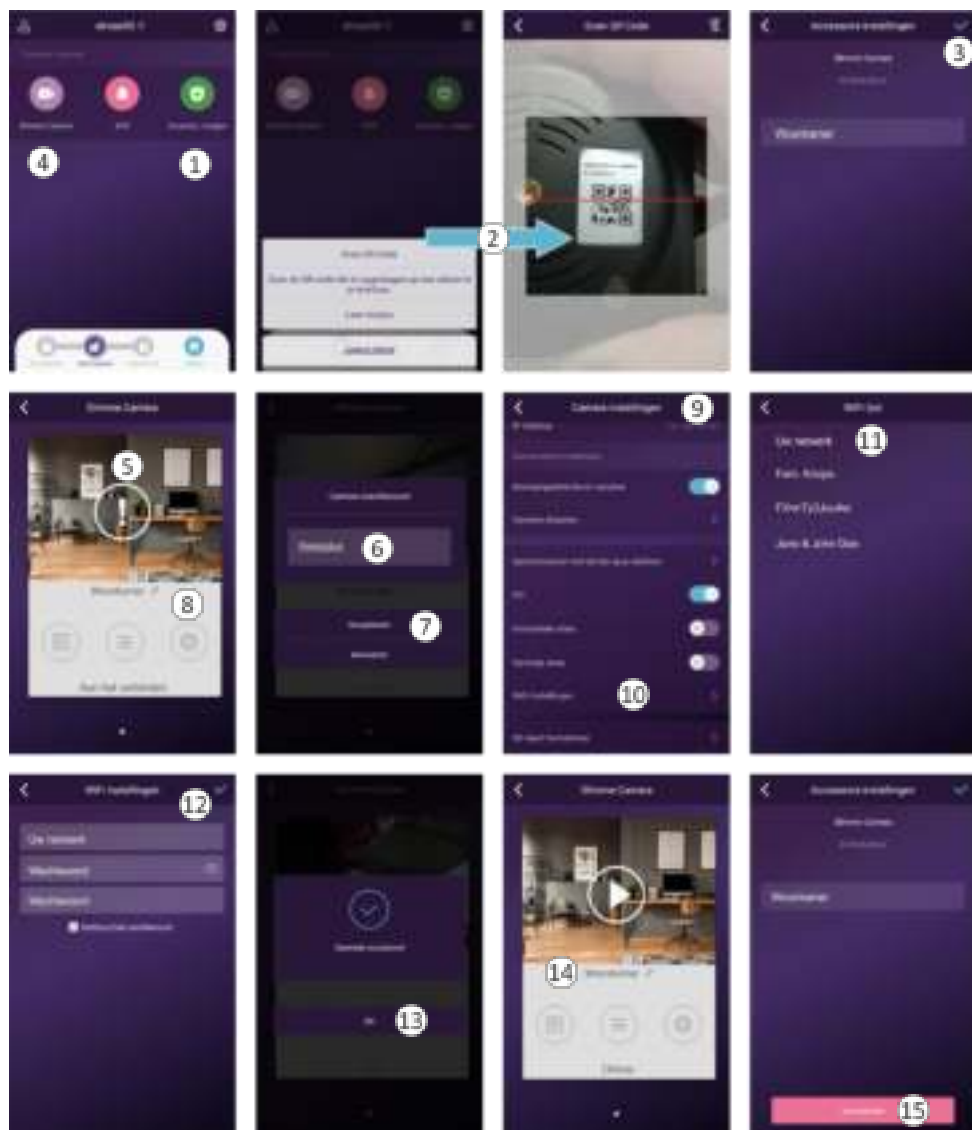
4
1
2
Scan QR Code
Accessoire instellingen
3
Woonkamer
Smart Camera
5
8
Woonkamer
Geen Verbinding (illegible) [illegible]
6
7
Camera instellingen
9
10
WiFi-lijst
11
Uw netwerk
Fam. Knops
FiberTyUtsuko
Jane & John Doe
WiFi Instellingen
12
Uw netwerk
Wachtwoord
Wachtwoord
13
Smart Camera
14
Woonkamer
Accessoire instellingen
Woonkamer
15